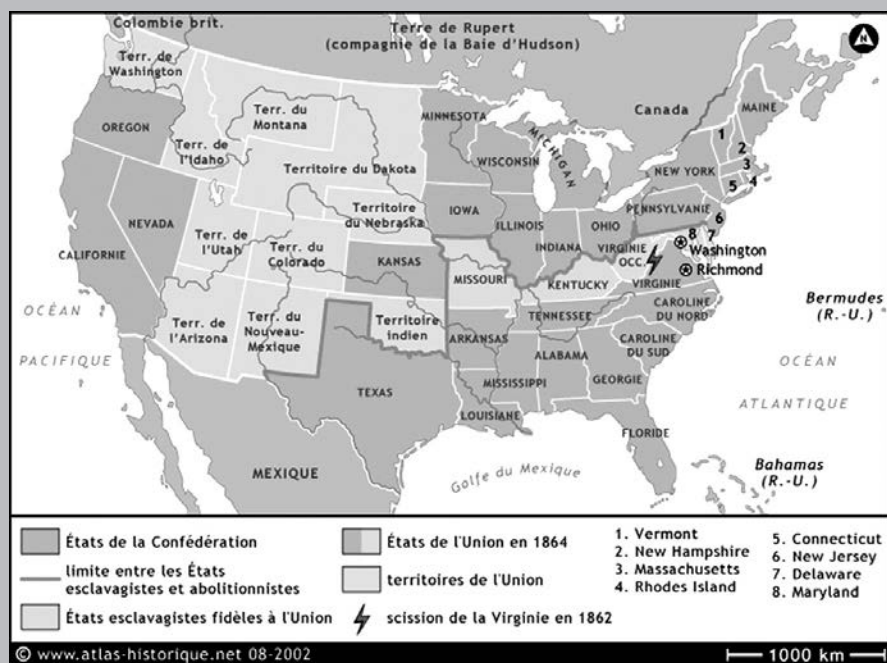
Colombie brit.
Terre de Rupert (compagnie de la Baie d'Hudson)
Terr. de Washington
Canada
MAINE
OREGON
Terr. de l'Idaho
Terr. du Montana
MINNESOTA
MICHIGAN
1
2
3
NEW YORK
5
4
WISCONSIN
Territoire du Dakota
NEVADA
Territoire du Nebraska
IOWA
ILLINOIS
OHIO
PENNSYLVANIE
6
Terr. de l'Utah
Terr. du Colorado
INDIANA
VIRGINIE OCC.
8
7
Washington
Richmond
CALIFORNIE
KANSAS
MISSOURI
KENTUCKY
VIRGINIE
OCÉAN
Terr. de l'Arizona
Terr. du Nouveau-Mexique
Territoire indien
TENNESSEE
CAROLINE DU NORD
Bermudes (R.-U.)
PACIFIQUE
ARKANSAS
ALABAMA
CAROLINE DU SUD
OCÉAN
TEXAS
MISSISSIPPI
GEORGIE
ATLANTIQUE
LOUISIANE
FLORIDE
MEXIQUE
Golfe du Mexique
Bahamas (R.-U.)

États de la Confédération
limite entre les États esclavagistes et abolitionnistes
États esclavagistes fidèles à l'Union
États de l'Union en 1864
territoires de l'Union
scission de la Virginie en 1862
1. Vermont
2. New Hampshire
3. Massachusetts
4. Rhodes Island
5. Connecticut
6. New Jersey
7. Delaware
8. Maryland

© www.atlas-historique.net 08-2002
1000 km